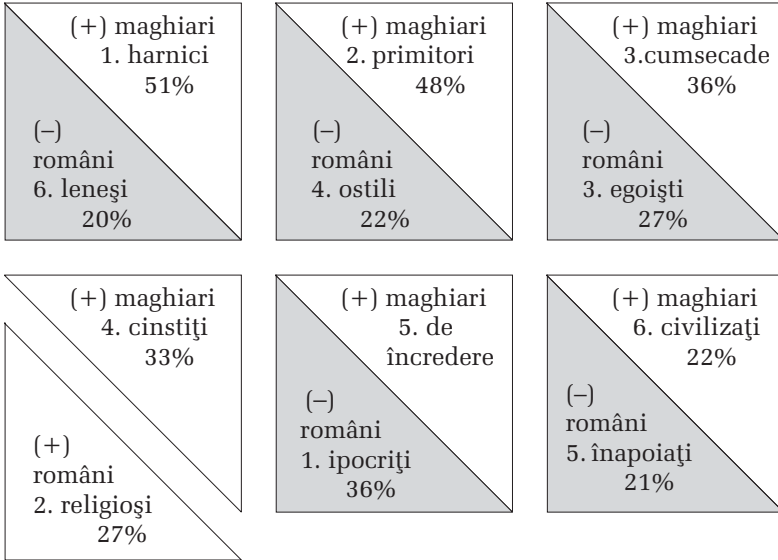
(+) maghiari
1. harnici
51%

(–)
români
6. leneşi
20%

(+) maghiari
2. primitori
48%

(–)
români
4. ostili
22%

(+) maghiari
3.cumsecade
36%

(–)
români
3. egoişti
27%

(+) maghiari
4. cinstiţi
33%

(+)
români
2. religioşi
27%

(+) maghiari
5. de încredere

(–)
români
1. ipocriţi
36%

(+) maghiari
6. civilizaţi
22%

(–)
români
5. înapoiaţi
21%